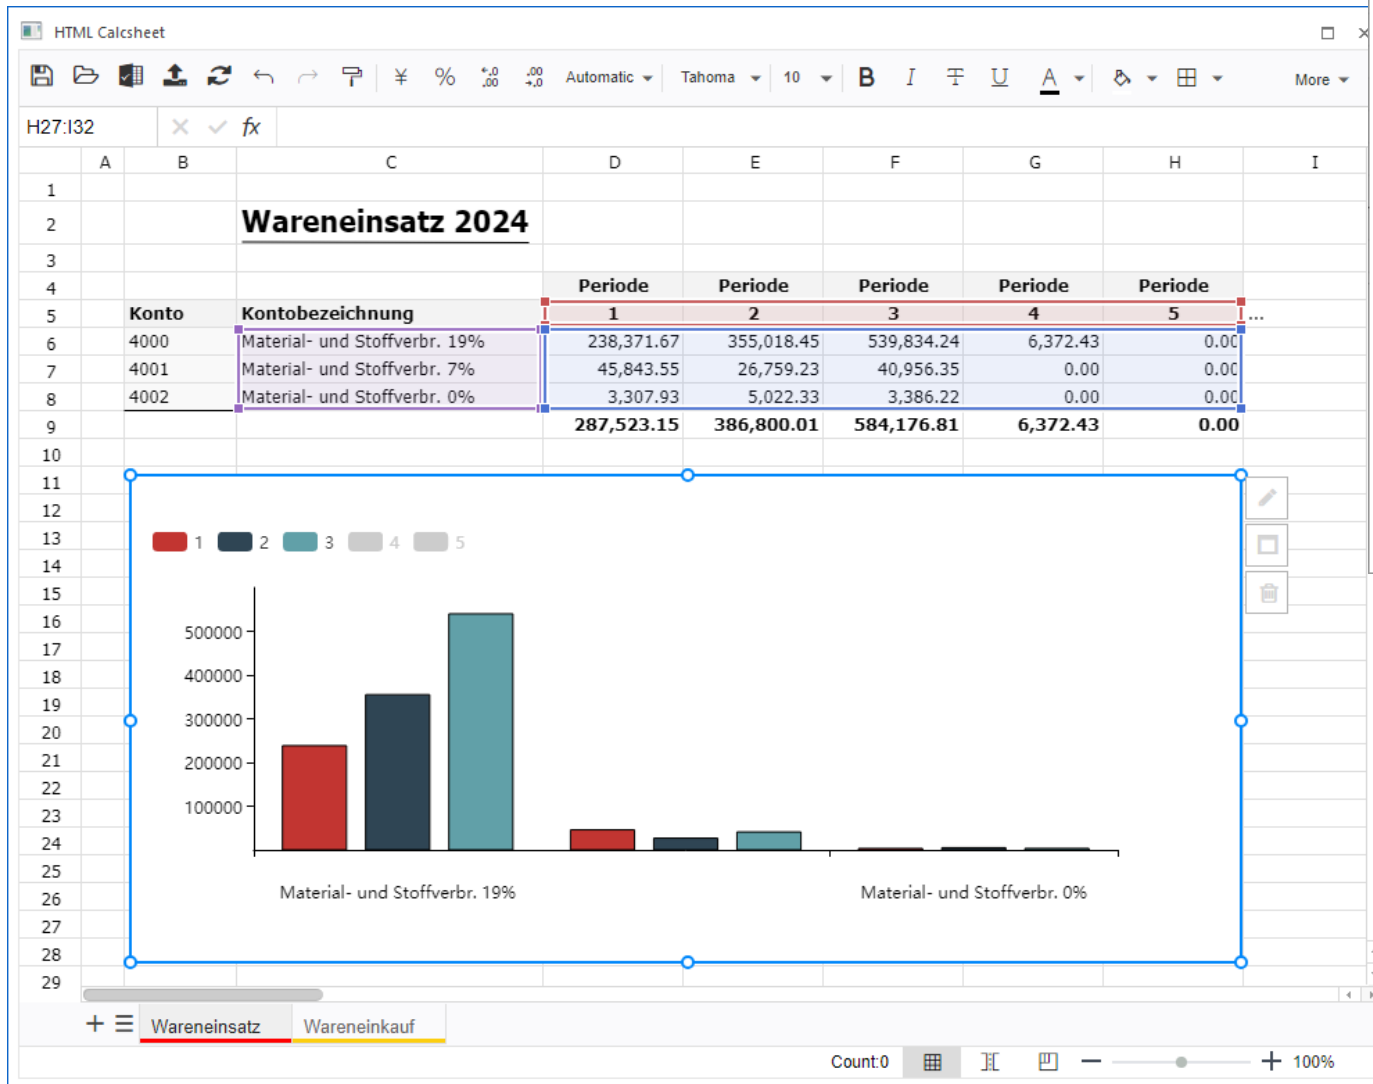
HTML Calcsheet

Automatic Tahoma 10 More

H27:I32 fx

| | A | B | C | D | E | F | G | H | I |
|---|---|---|---|---|---|---|---|---|---|
| 1 | | | | | | | | | |
| 2 | | | Wareneinsatz 2024 | | | | | | |
| 3 | | | | | | | | | |
| 4 | | | | Periode | Periode | Periode | Periode | Periode | |
| 5 | | Konto | Kontobezeichnung | 1 | 2 | 3 | 4 | 5 | ... |
| 6 | | 4000 | Material- und Stoffverbr. 19% | 238,371.67 | 355,018.45 | 539,834.24 | 6,372.43 | 0.0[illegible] | |
| 7 | | 4001 | Material- und Stoffverbr. 7% | 45,843.55 | 26,759.23 | 40,956.35 | 0.00 | 0.0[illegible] | |
| 8 | | 4002 | Material- und Stoffverbr. 0% | 3,307.93 | 5,022.33 | 3,386.22 | 0.00 | 0.0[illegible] | |
| 9 | | | | 287,523.15 | 386,800.01 | 584,176.81 | 6,372.43 | 0.00 | |

1 2 3 4 5

500000
400000
300000
200000
100000

Material- und Stoffverbr. 19%
Material- und Stoffverbr. 0%

10 11 12 13 14 15 16 17 18 19 20 21 22 23 24 25 26 27 28 29

+ Wareneinsatz Wareneinkauf

Count:0 100%